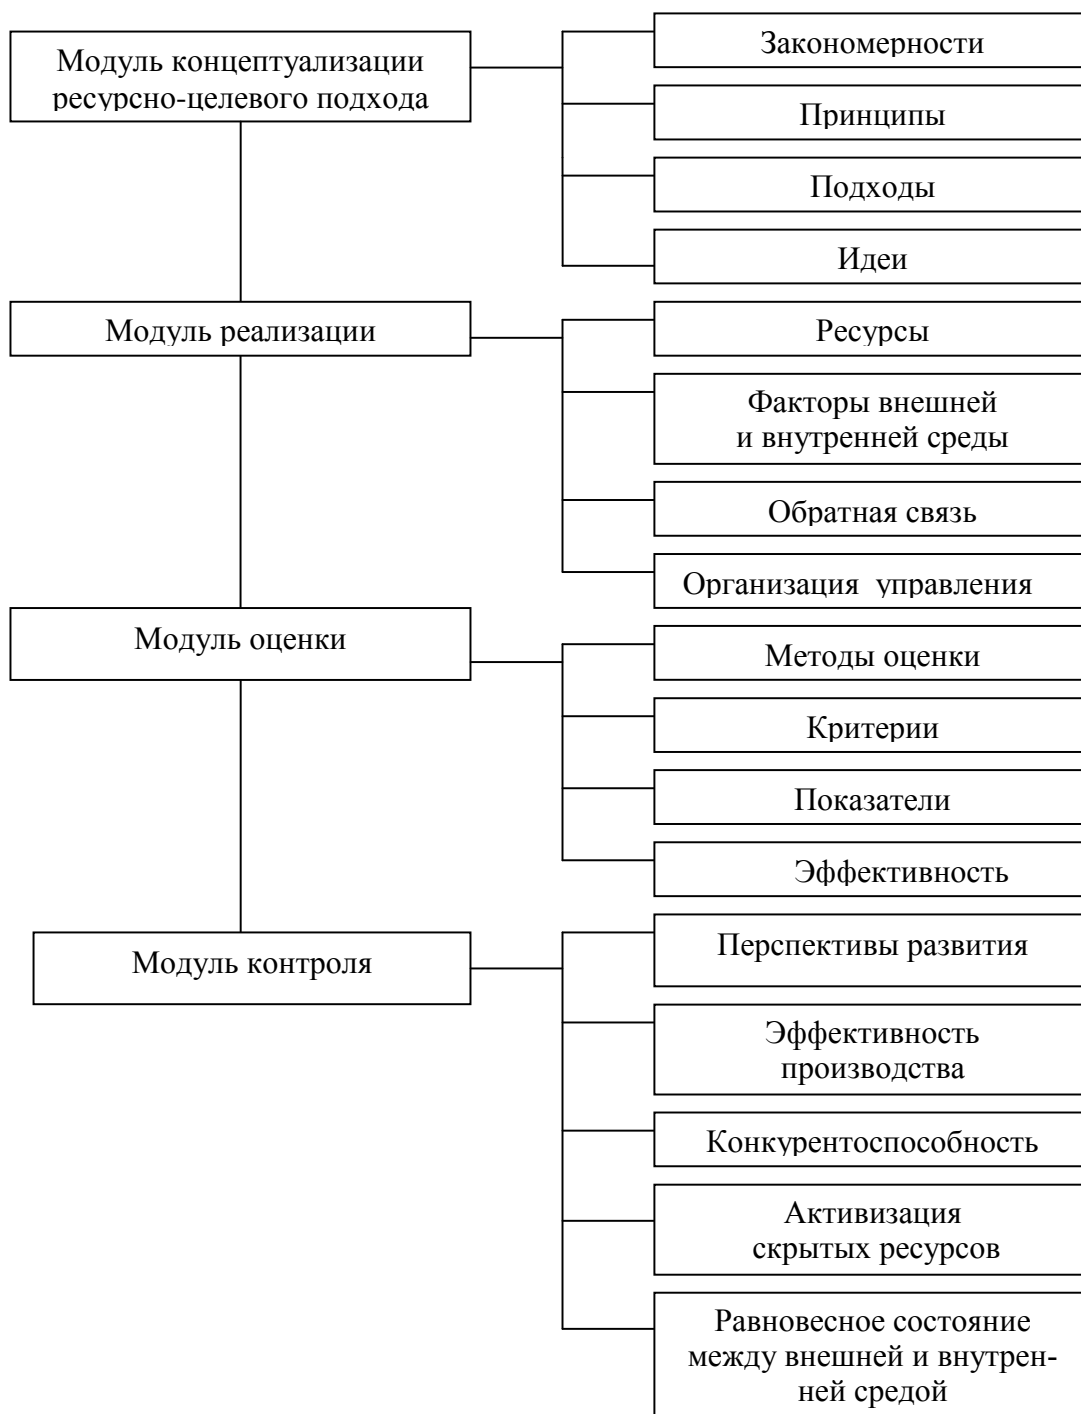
Модуль концептуализации ресурсно-целевого подхода

Закономерности

Принципы

Подходы

Идеи

Модуль реализации

Ресурсы

Факторы внешней и внутренней среды

Обратная связь

Организация управления

Модуль оценки

Методы оценки

Критерии

Показатели

Эффективность

Модуль контроля

Перспективы развития

Эффективность производства

Конкурентоспособность

Активизация скрытых ресурсов

Равновесное состояние между внешней и внутренней средой